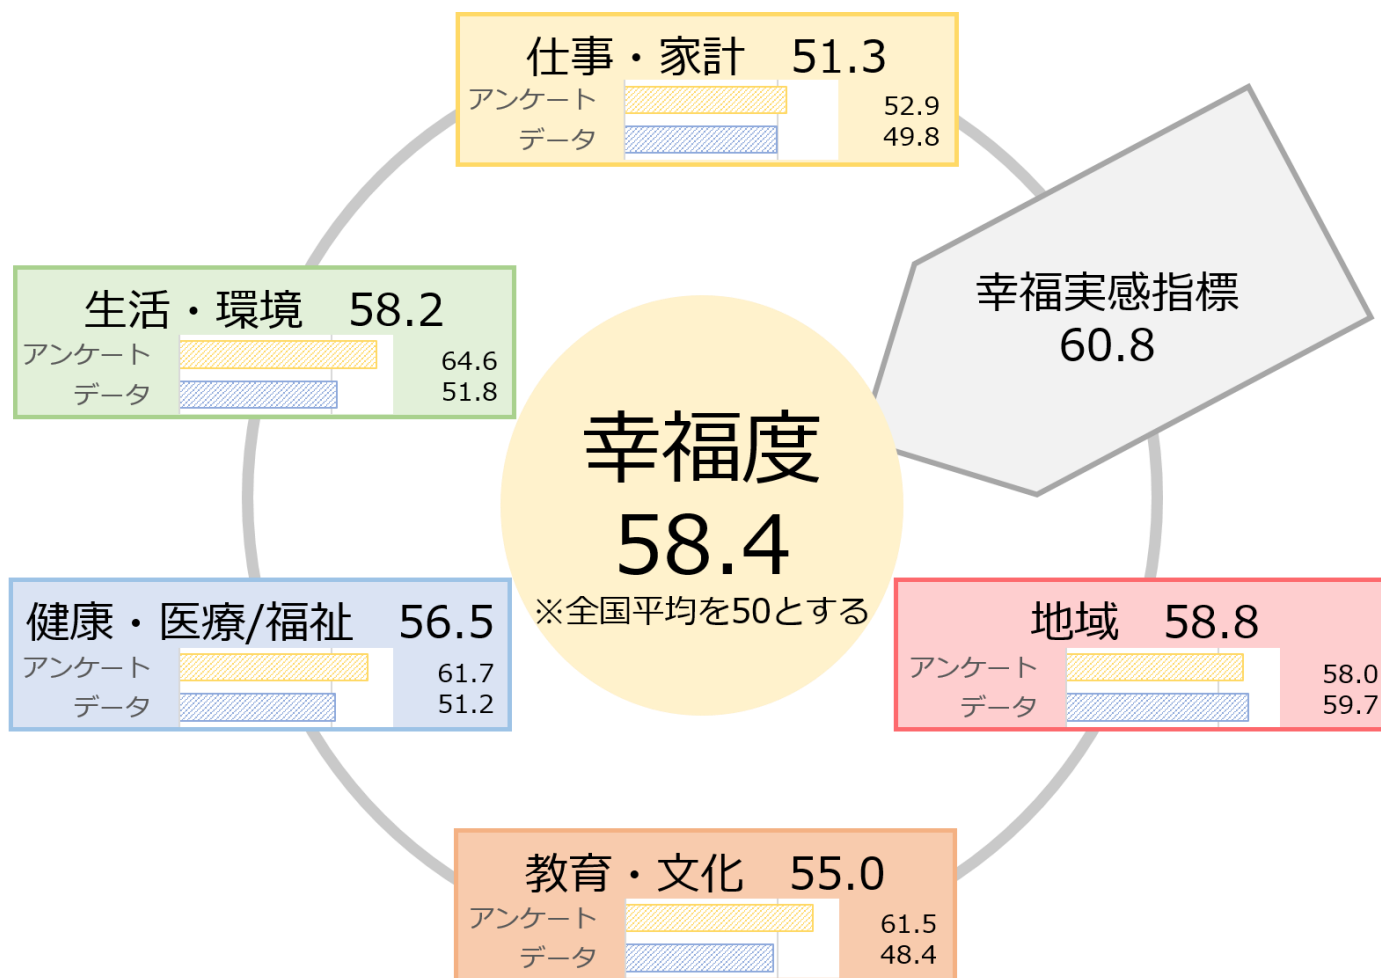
仕事・家計　51.3
アンケート　52.9
データ　49.8

幸福実感指標
60.8

生活・環境　58.2
アンケート　64.6
データ　51.8

幸福度
58.4
※全国平均を50とする

健康・医療/福祉　56.5
アンケート　61.7
データ　51.2

地域　58.8
アンケート　58.0
データ　59.7

教育・文化　55.0
アンケート　61.5
データ　48.4